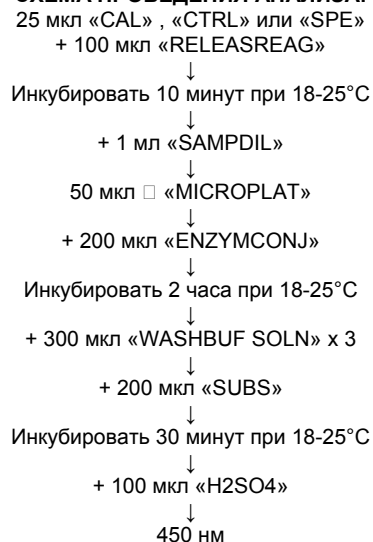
СХЕМА ПРОВЕДЕНИЯ АНАЛИЗА:
25 мкл «CAL» , «CTRL» или «SPE»
+ 100 мкл «RELEASREAG»
↓
Инкубировать 10 минут при 18-25°С
↓
+ 1 мл «SAMPDIL»
↓
50 мкл □ «MICROPLAT»
↓
+ 200 мкл «ENZYMCONJ»
↓
Инкубировать 2 часа при 18-25°С
↓
+ 300 мкл «WASHBUF SOLN» х 3
↓
+ 200 мкл «SUBS»
↓
Инкубировать 30 минут при 18-25°С
↓
+ 100 мкл «H2SO4»
↓
450 нм